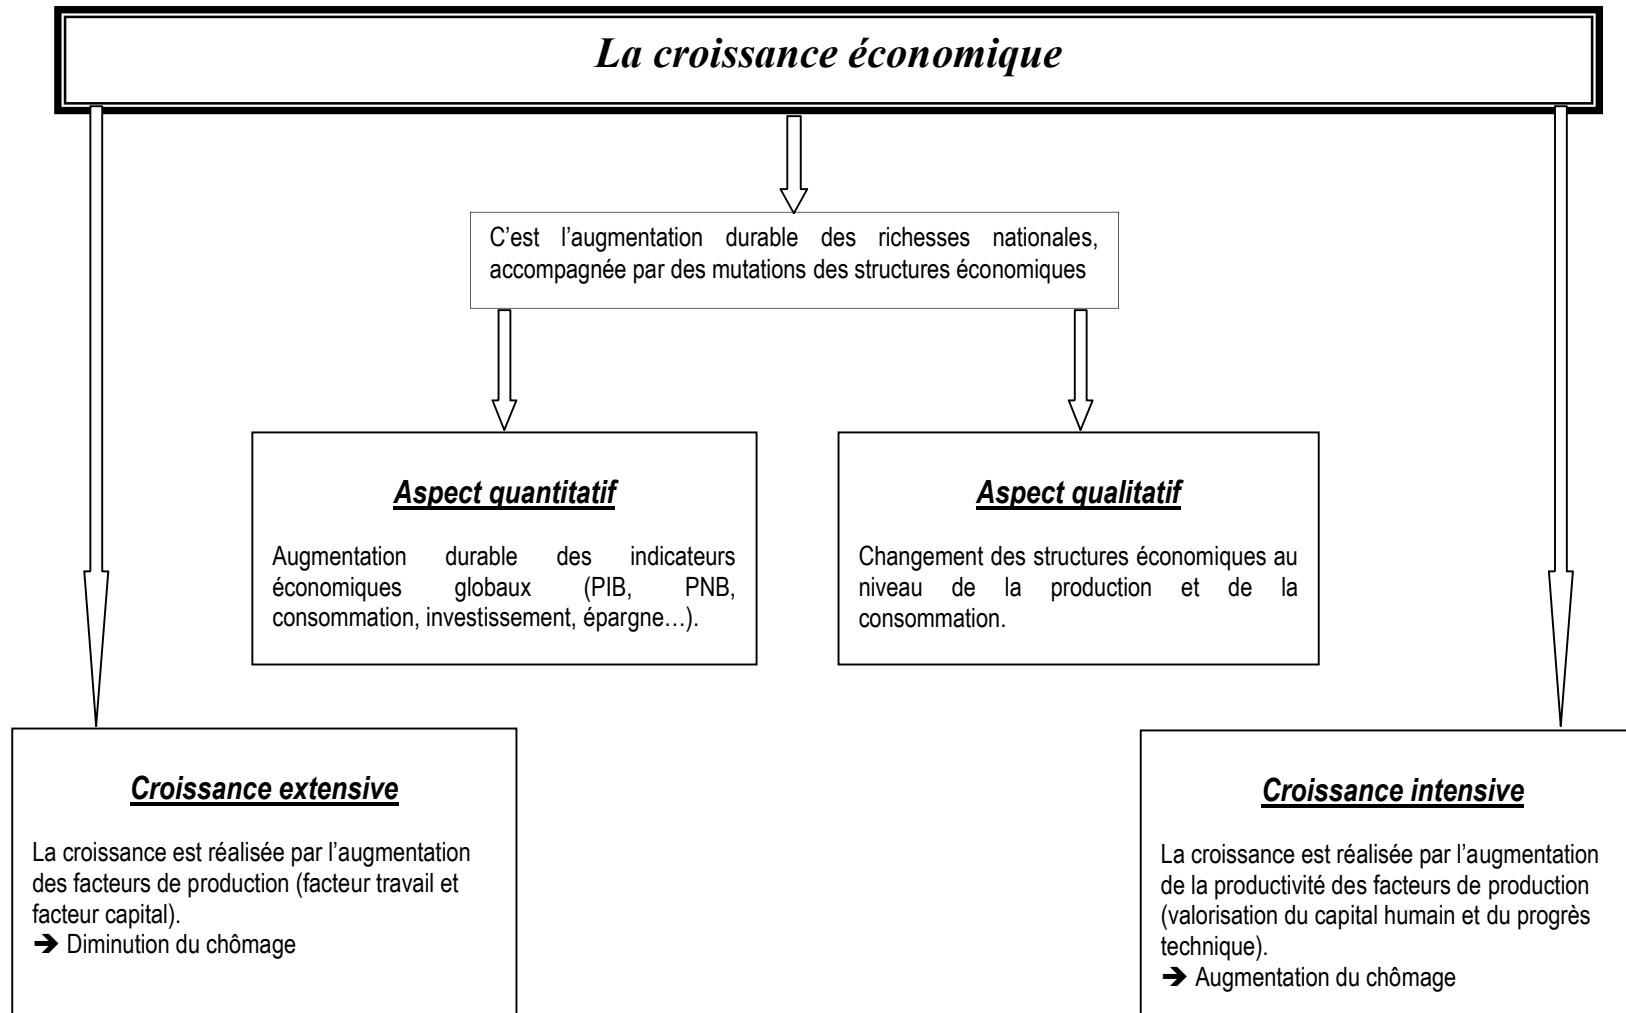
La croissance économique

C'est l'augmentation durable des richesses nationales, accompagnée par des mutations des structures économiques

Aspect quantitatif

Augmentation durable des indicateurs économiques globaux (PIB, PNB, consommation, investissement, épargne…).

Aspect qualitatif

Changement des structures économiques au niveau de la production et de la consommation.

Croissance extensive

La croissance est réalisée par l'augmentation des facteurs de production (facteur travail et facteur capital).
➔ Diminution du chômage

Croissance intensive

La croissance est réalisée par l'augmentation de la productivité des facteurs de production (valorisation du capital humain et du progrès technique).
➔ Augmentation du chômage